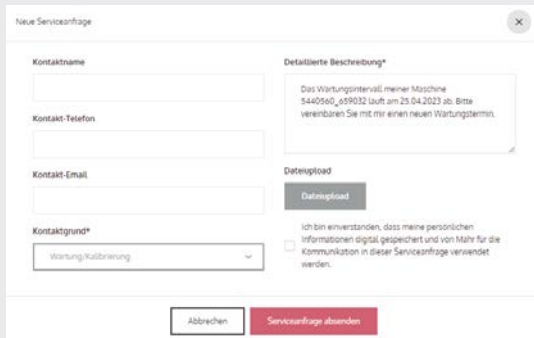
Neue Serviceanfrage

×

Kontaktname

Kontakt-Telefon

Kontakt-Email

Kontaktgrund*

Wartung/Kalibrierung

Detaillierte Beschreibung*

Das Wartungsintervall meiner Maschine 5440560_659032 läuft am 25.04.2023 ab. Bitte vereinbaren Sie mit mir einen neuen Wartungstermin.

Dateiupload

Dateiupload

Ich bin einverstanden, dass meine persönlichen Informationen digital gespeichert und von Mahr für die Kommunikation in dieser Serviceanfrage verwendet werden.

Abbrechen

Serviceanfrage absenden